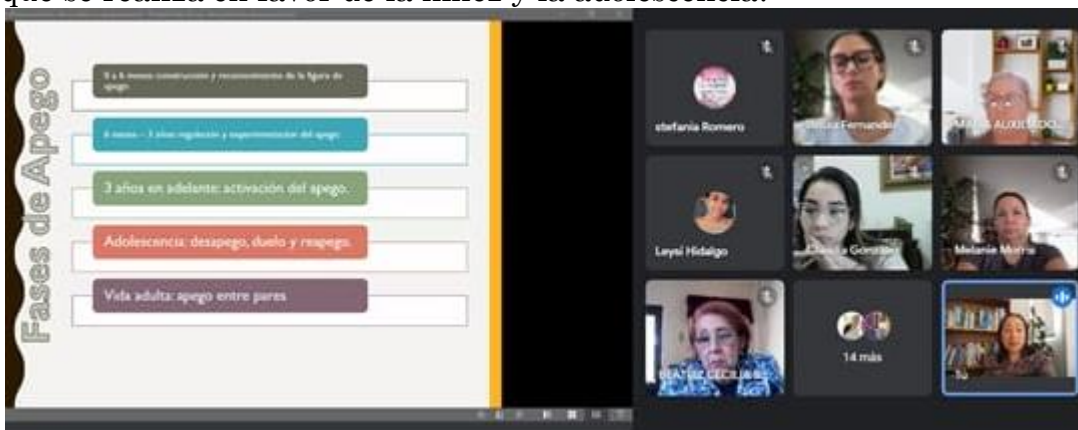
que se realiza en favor de la niñez y la adolescencia.

Fases de Apego

0 a 6 meses: construcción y reconocimiento de la figura de apego.

6 meses – 3 años: regulación y experimentación del apego.

3 años en adelante: activación del apego.

Adolescencia: desapego, duelo y reapego.

Vida adulta: apego entre pares

stefania Romero

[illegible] Fernandez

MARIA AUXILIADO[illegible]

Leysi Hidalgo

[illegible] Gonzalez

Melanie Morra

BEATRIZ CECILIA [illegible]

14 más

Tú